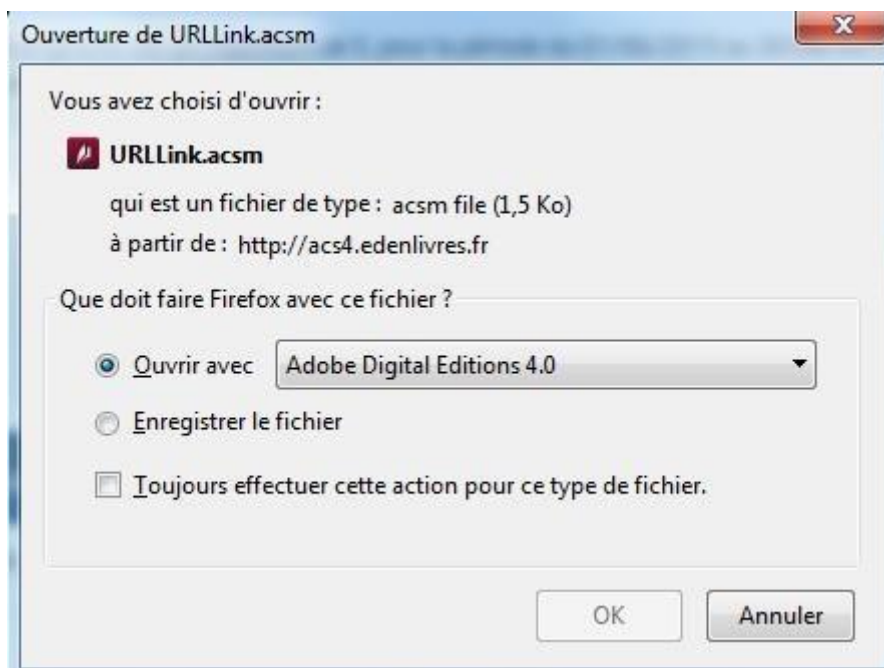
Ouverture de URLLink.acsm

Vous avez choisi d'ouvrir :

URLLink.acsm

qui est un fichier de type : acsm file (1,5 Ko)

à partir de : http://acs4.edenlivres.fr

Que doit faire Firefox avec ce fichier ?

Ouvrir avec Adobe Digital Editions 4.0

Enregistrer le fichier

Toujours effectuer cette action pour ce type de fichier.

OK Annuler